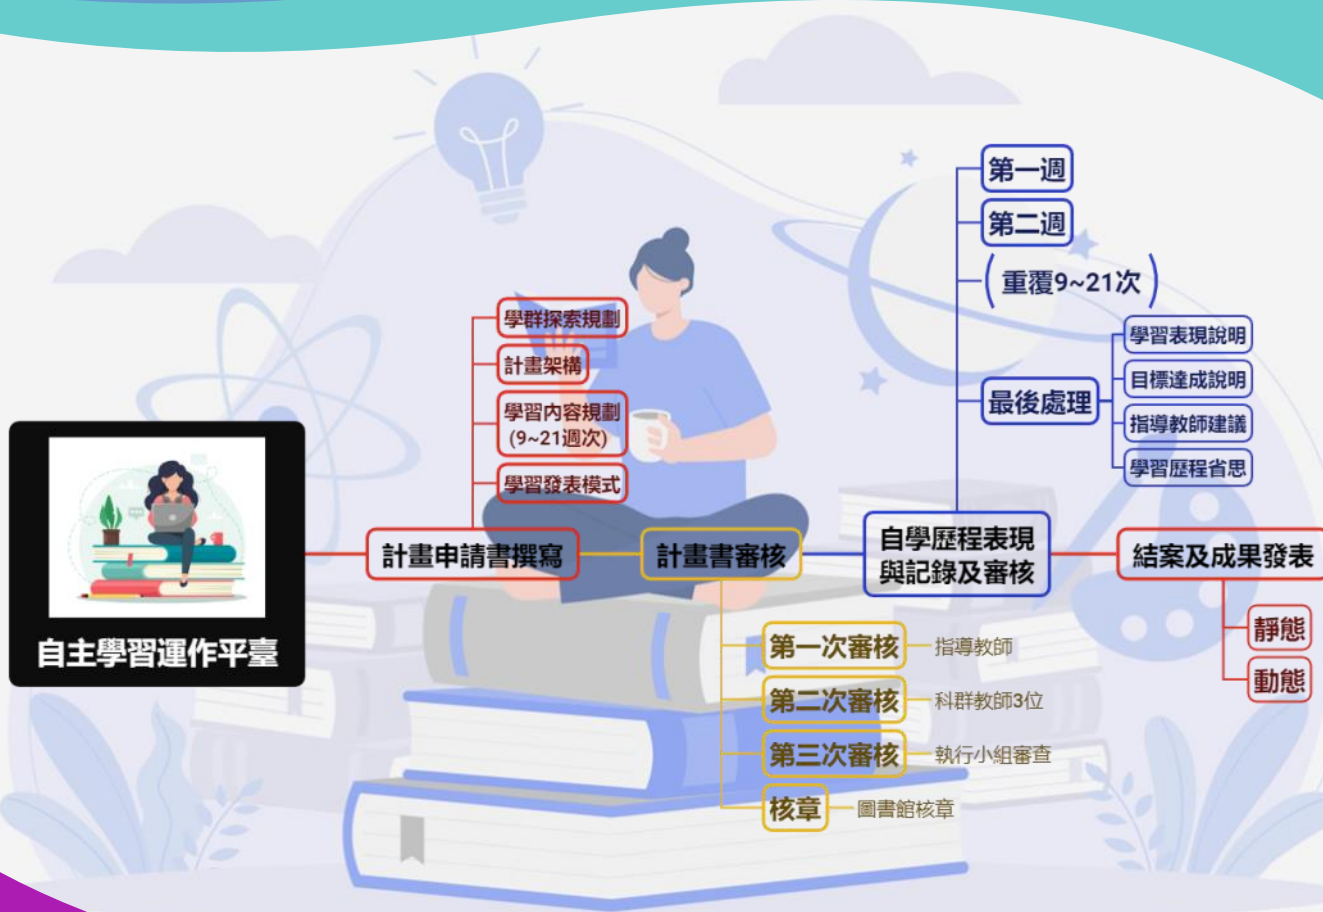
自主學習運作平臺

計畫申請書撰寫

學群探索規劃

計畫架構

學習內容規劃 (9~21週次)

學習發表模式

計畫書審核

第一次審核 指導教師

第二次審核 科群教師3位

第三次審核 執行小組審查

核章 圖書館核章

自學歷程表現與記錄及審核

第一週

第二週

(重覆9~21次)

最後處理

學習表現說明

目標達成說明

指導教師建議

學習歷程省思

結案及成果發表

靜態

動態